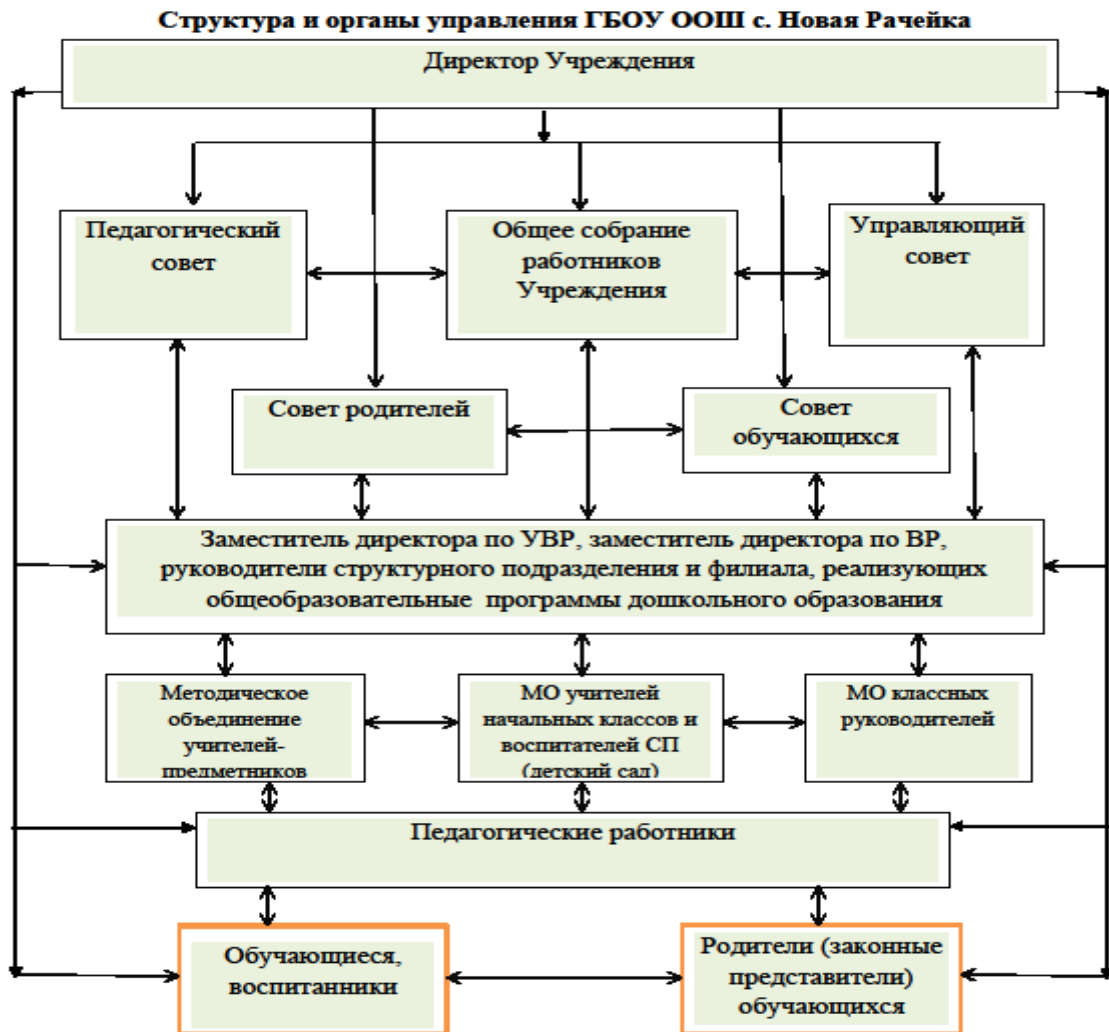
Структура и органы управления ГБОУ ООШ с. Новая Рачейка

Директор Учреждения

Педагогический совет

Общее собрание работников Учреждения

Управляющий совет

Совет родителей

Совет обучающихся

Заместитель директора по УВР, заместитель директора по ВР, руководители структурного подразделения и филиала, реализующих общеобразовательные программы дошкольного образования

Методическое объединение учителей-предметников

МО учителей начальных классов и воспитателей СП (детский сад)

МО классных руководителей

Педагогические работники

Обучающиеся, воспитанники

Родители (законные представители) обучающихся